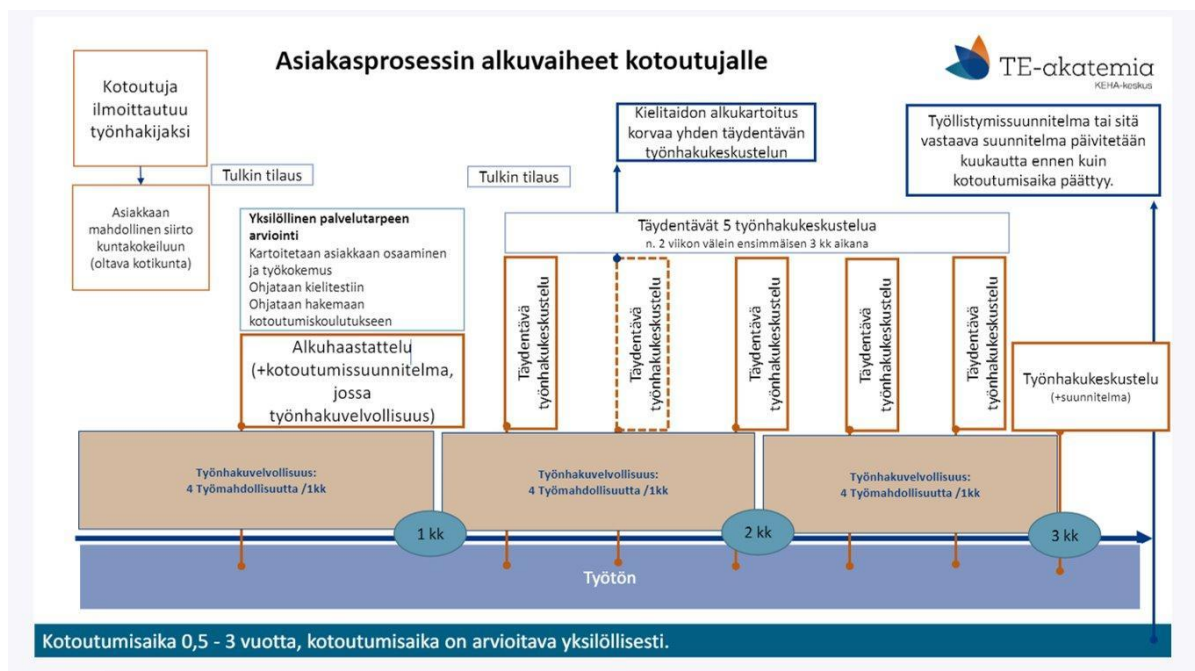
Asiakasprosessin alkuvaiheet kotoutujalle

TE-akatemia
KEHA-keskus

Kotoutuja ilmoittautuu työnhakijaksi

Tulkin tilaus

Asiakkaan mahdollinen siirto kuntakokeiluun (oltava kotikunta)

Yksilöllinen palvelutarpeen arviointi
Kartoitetaan asiakkaan osaaminen ja työkokemus
Ohjataan kielitestiin
Ohjataan hakemaan kotoutumiskoulutukseen

Alkuhaastattelu (+kotoutumissuunnitelma, jossa työnhakuvelvollisuus)

Tulkin tilaus

Kielitaidon alkukartoitus korvaa yhden täydentävän työnhakukeskustelun

Täydentävät 5 työnhakukeskustelua
n. 2 viikon välein ensimmäisen 3 kk aikana

Täydentävä työnhakukeskustelu

Täydentävä työnhakukeskustelu

Täydentävä työnhakukeskustelu

Täydentävä työnhakukeskustelu

Täydentävä työnhakukeskustelu

Työllistymissuunnitelma tai sitä vastaava suunnitelma päivitetään kuukautta ennen kuin kotoutumisaika päättyy.

Työnhakukeskustelu (+suunnitelma)

Työnhakuvelvollisuus:
4 Työmahdollisuutta /1kk

Työnhakuvelvollisuus:
4 Työmahdollisuutta /1kk

Työnhakuvelvollisuus:
4 Työmahdollisuutta /1kk

1 kk

2 kk

3 kk

Työtön

Kotoutumisaika 0,5 - 3 vuotta, kotoutumisaika on arvioitava yksilöllisesti.